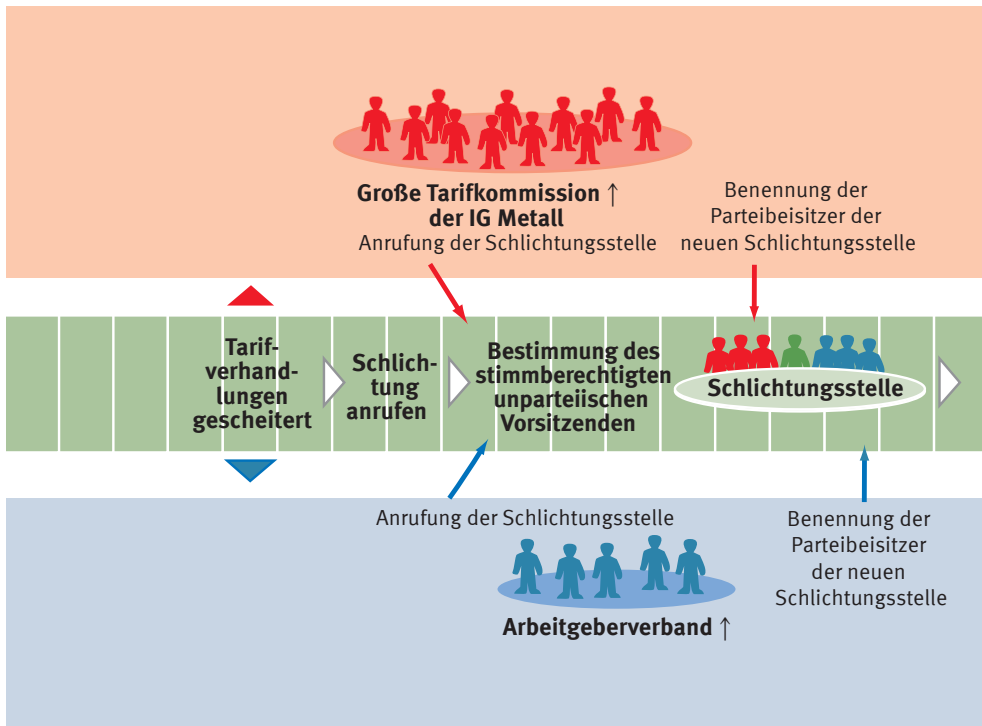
Große Tarifkommission ↑
der IG Metall
Anrufung der Schlichtungsstelle

Benennung der Parteibeisitzer der neuen Schlichtungsstelle

Tarifverhandlungen gescheitert

Schlichtung anrufen

Bestimmung des stimmberechtigten unparteiischen Vorsitzenden

Schlichtungsstelle

Anrufung der Schlichtungsstelle

Benennung der Parteibeisitzer der neuen Schlichtungsstelle

Arbeitgeberverband ↑